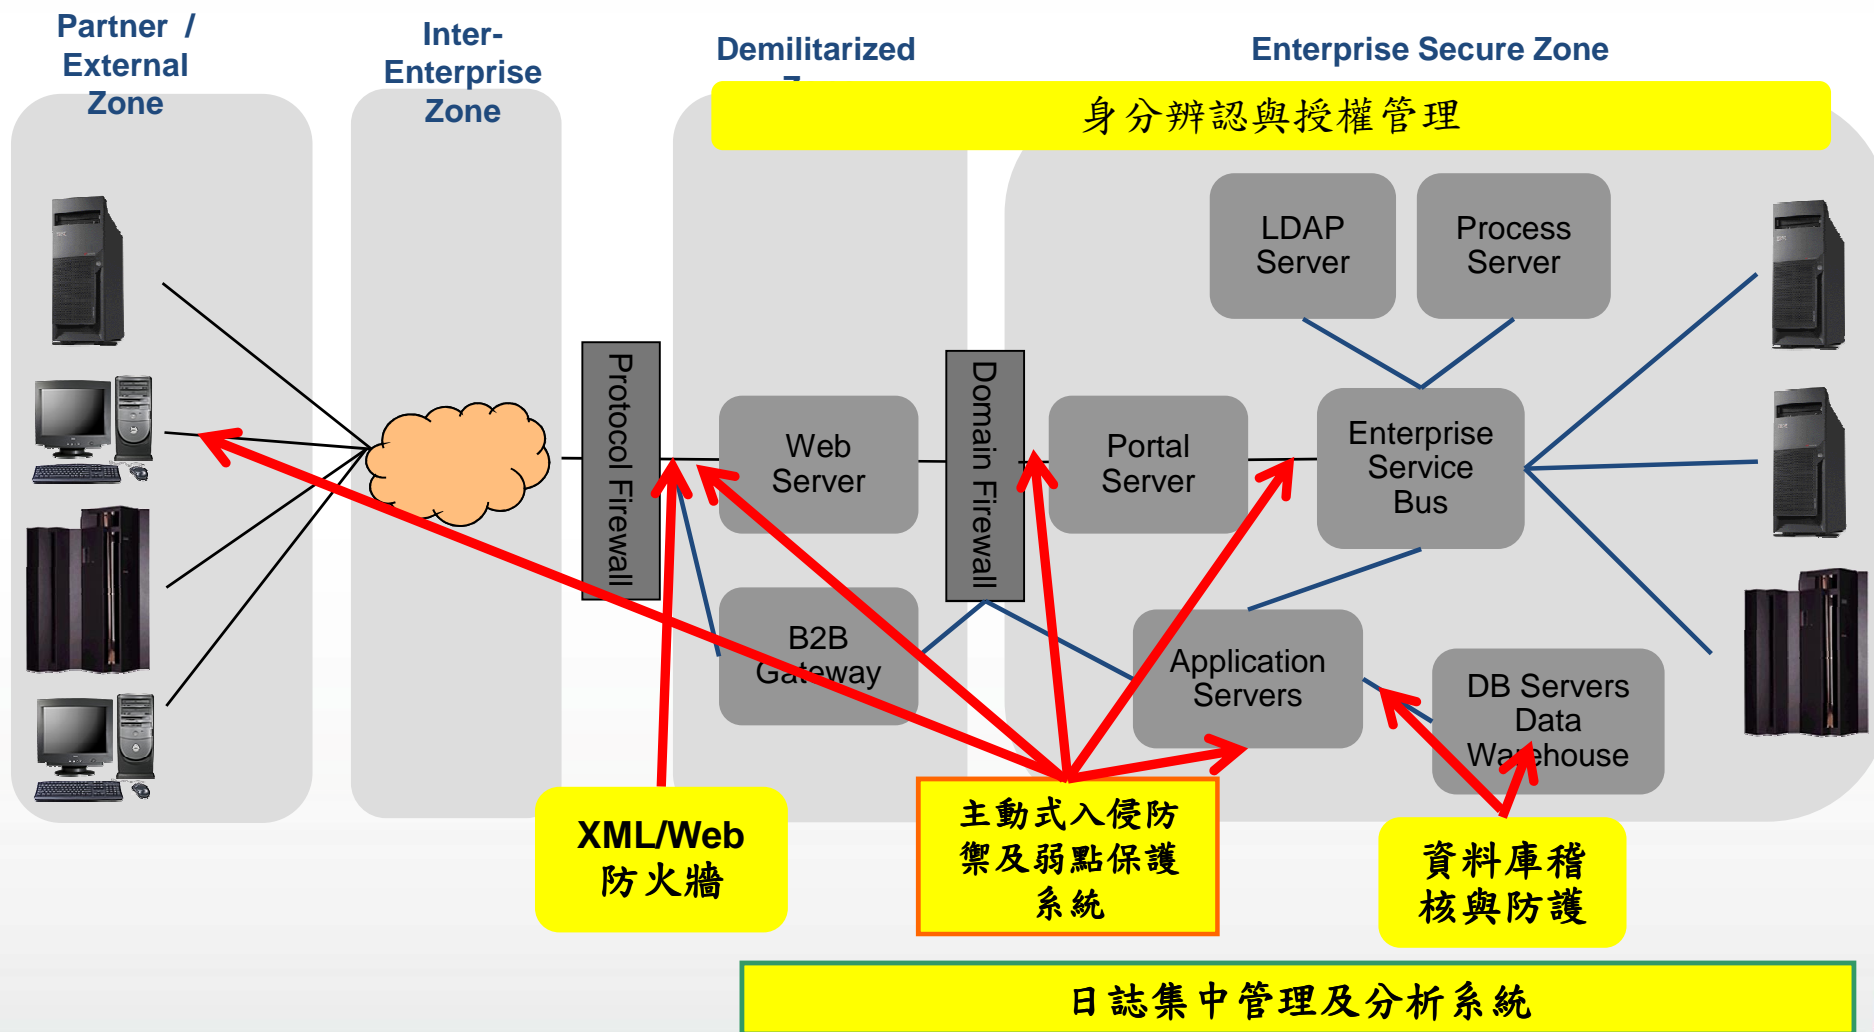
Partner / External Zone

Inter-Enterprise Zone

Demilitarized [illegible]

Enterprise Secure Zone

身分辨認與授權管理

LDAP Server

Process Server

Protocol Firewall

Web Server

Domain Firewall

Portal Server

Enterprise Service Bus

B2B Gateway

Application Servers

DB Servers Data Warehouse

XML/Web 防火牆

主動式入侵防禦及弱點保護系統

資料庫稽核與防護

日誌集中管理及分析系統